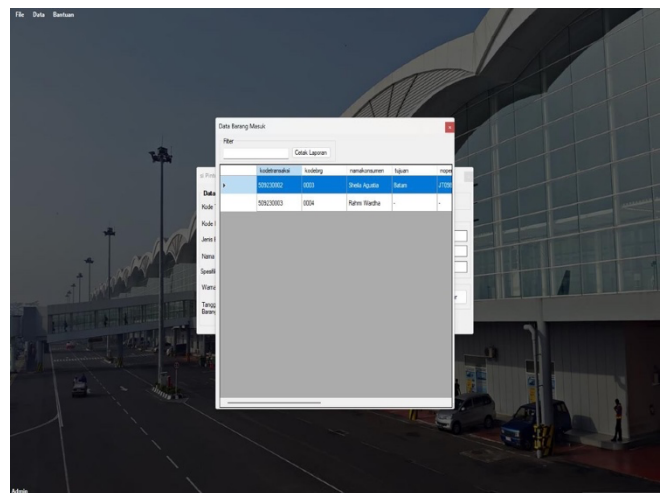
File Data Bantuan

Data Barang Masuk

Filter

Cetak Laporan

| | kodetransaksi | kodebrg | namakonsumen | tujuan | nope |
|---|---|---|---|---|---|
| ▸ | 509230002 | 0003 | Sheila Agustia | Batam | J709 |
| | 509230003 | 0004 | Rahmi Wardha | - | - |

si Pro

Data

Kode

Kode I

Jenis I

Nama

Spesifi

Warna

Tangg Barang

r

Admin